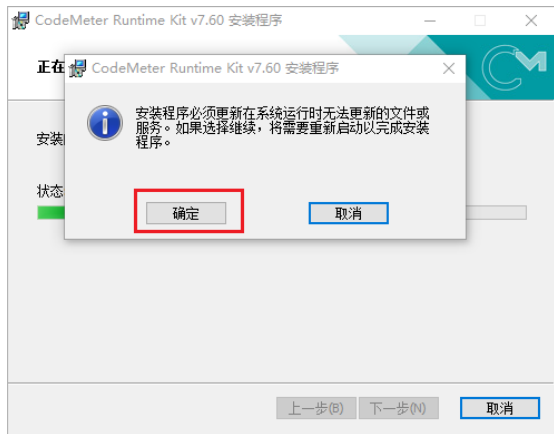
CodeMeter Runtime Kit v7.60 安装程序

正在

安装

状态

CodeMeter Runtime Kit v7.60 安装程序

安装程序必须更新在系统运行时无法更新的文件或服务。如果选择继续，将需要重新启动以完成安装程序。

确定

取消

上一步(B)

下一步(N)

取消